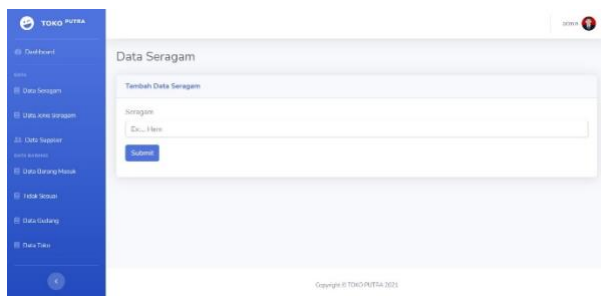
TOKO PUTRA

Dashboard

DATA

Data Seragam

Data Jenis Seragam

Data Supplier

DATA BARANG

Data Barang Masuk

Tidak Sesuai

Data Gudang

Data Toko

admin

Data Seragam

Tambah Data Seragam

Seragam

Ex... Here

Submit

Copyright © TOKO PUTRA 2021